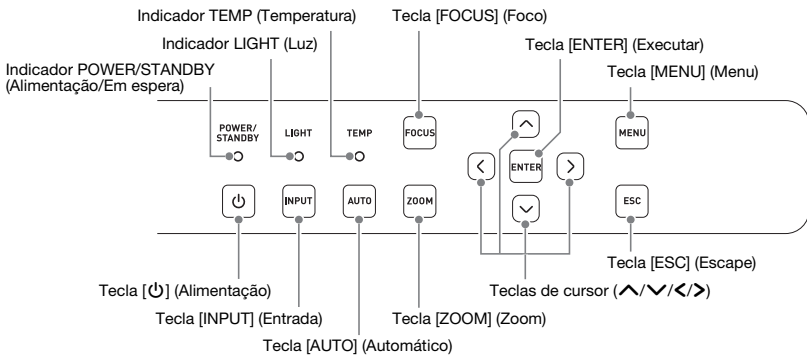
Indicador TEMP (Temperatura)

Tecla [FOCUS] (Foco)

Indicador LIGHT (Luz)

Tecla [ENTER] (Executar)

Indicador POWER/STANDBY (Alimentação/Em espera)

Tecla [MENU] (Menu)

POWER/ STANDBY

LIGHT

TEMP

FOCUS

MENU

ENTER

INPUT

AUTO

ZOOM

ESC

Tecla [ESC] (Escape)

Tecla [⏻] (Alimentação)

Teclas de cursor (∧/∨/</>)

Tecla [INPUT] (Entrada)

Tecla [ZOOM] (Zoom)

Tecla [AUTO] (Automático)